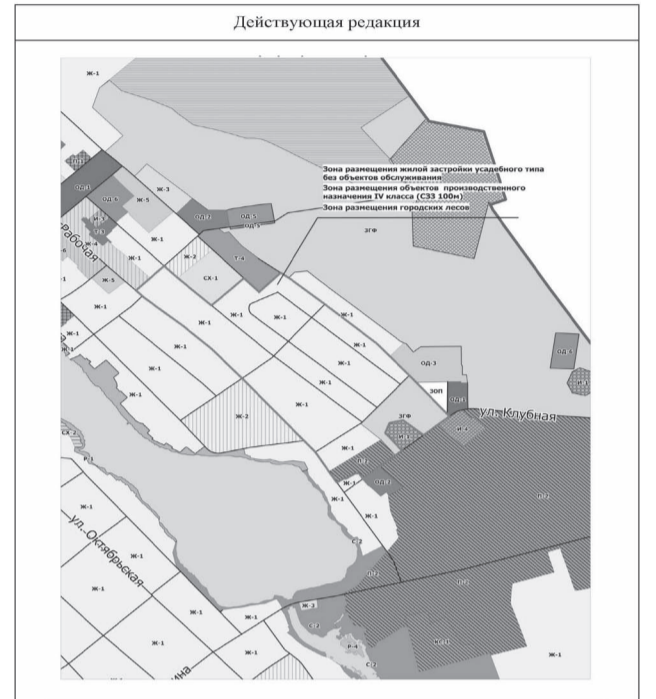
Действующая редакция

Зона размещения жилой застройки усадебного типа без объектов обслуживания
Зона размещения объектов производственного назначения IV класса (СЗЗ 100м)
Зона размещения городских лесов

Ж-1
Ж-1
ОД-1
ОД-1
Ж-3
Ж-5
ОД-6
Ж-5
ОД-2
ОД-5
ОД-5
ЗГФ
Ж-1
Ж-2
Т-4
СХ-1
Работая
Ж-1
Ж-5
Ж-1
Ж-1
Ж-1
Ж-1
Ж-1
Ж-1
ОД-3
ОД-3
Ж-1
Ж-1
ЗОП
ОД-1
Ж-2
Ж-1
ЗГФ
И-4
ул. Клубная
Ж-1
Ж-1
ОД-1
Ж-1
П-2
Ж-1
Ж-1
ул. Октябрьская
Ж-1
Ж-1
П-2
П-2
Ж-1
Ж-1
Ж-3
Ж-1
Ж-1
Ж-1
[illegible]ина